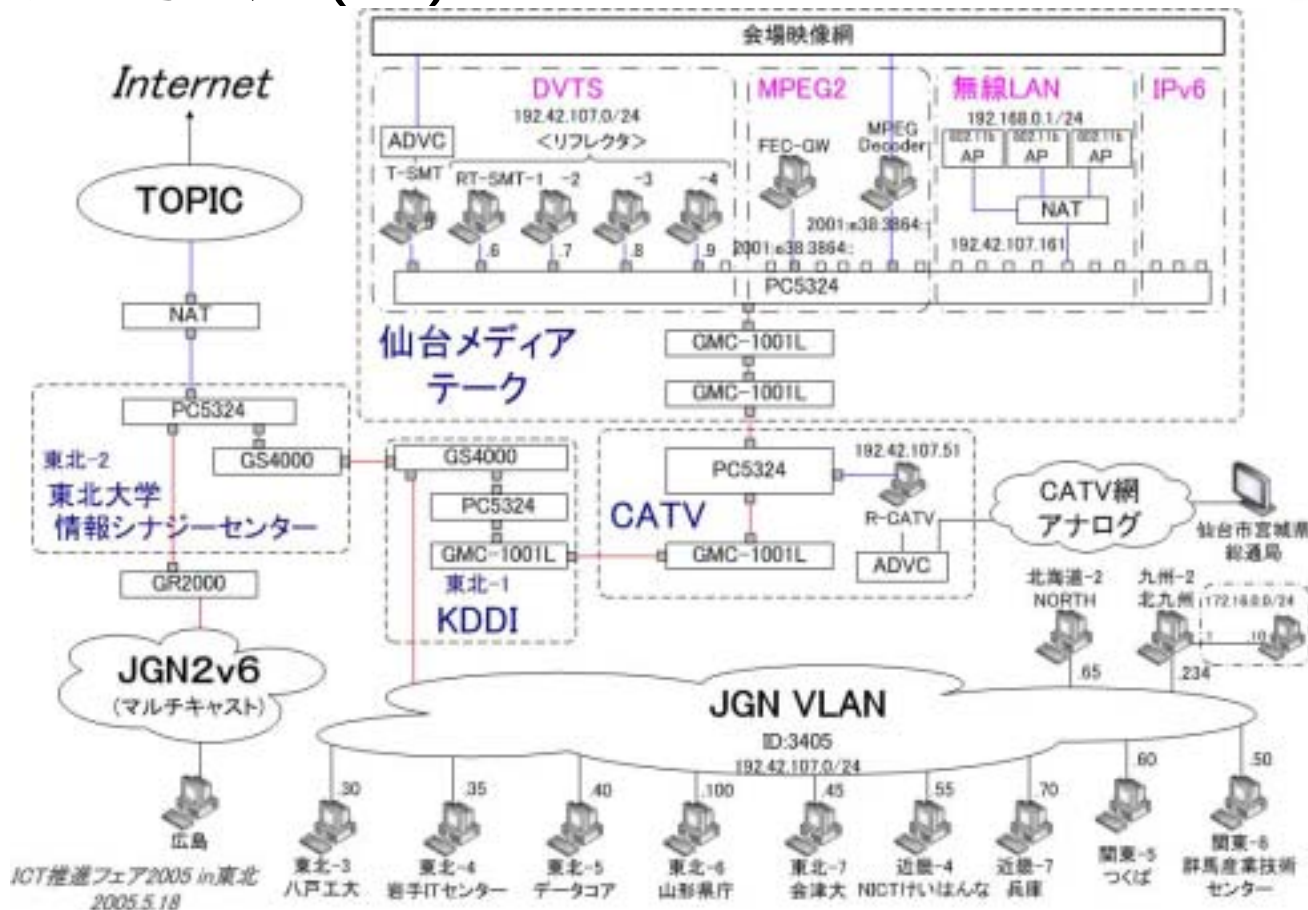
Internet

TOPIC

NAT

PC5324

GS4000

東北-2
東北大学
情報シナジーセンター

GR2000

JGN2v6
(マルチキャスト)

広島

ICT推進フェア2005 in東北
2005.5.18

会場映像網

DVTS
192.42.107.0/24
<リフレクタ>

ADVC

T-SMT

RT-SMT-1 -2 -3 -4

.6 .7 .8 .9

MPEG2

FEC-GW

MPEG Decoder

2001:e38:3864:

2001:e38:3864:

無線LAN
192.168.0.1/24

802.11b AP

802.11b AP

802.11b AP

NAT

192.42.107.161

IPv6

PC5324

仙台メディアテーク

GMC-1001L

GMC-1001L

GS4000

PC5324

GMC-1001L

東北-1
KDDI

PC5324

192.42.107.51

CATV

R-CATV

GMC-1001L

ADVC

CATV網
アナログ

仙台市宮城県総通局

北海道-2
NORTH

九州-2
北九州

172.16.0.0/24

.1

.10

.65

.234

JGN VLAN
ID:3405
192.42.107.0/24

.30
東北-3
八戸工大

.35
東北-4
岩手ITセンター

.40
東北-5
データコア

.100
東北-6
山形県庁

.45
東北-7
会津大

.55
近畿-4
NICTけいはんな

.70
近畿-7
兵庫

.60
関東-5
つくば

.50
関東-6
群馬産業技術センター